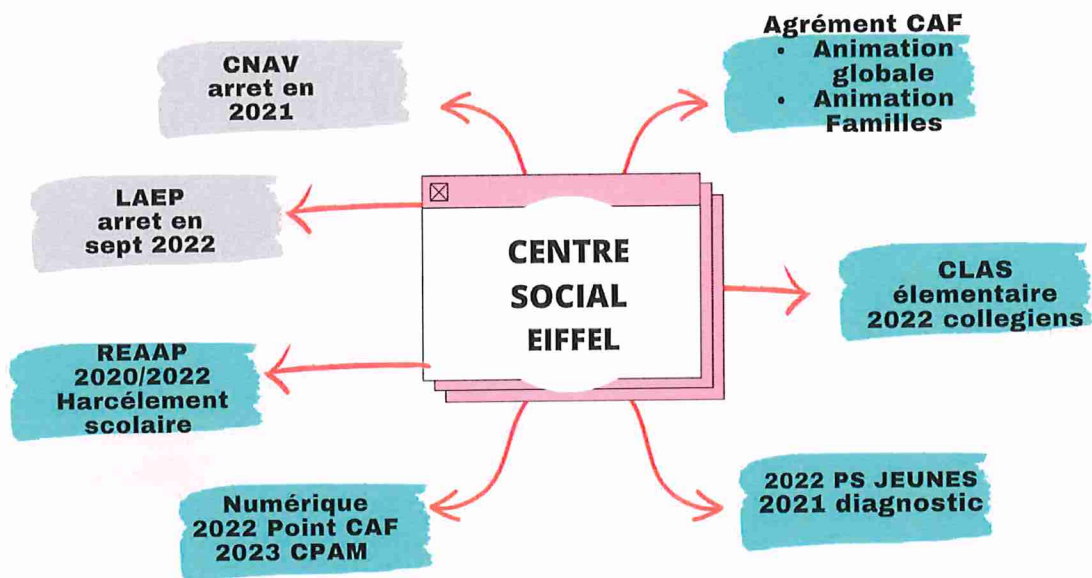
CENTRE SOCIAL EIFFEL

CNAV arret en 2021

Agrément CAF
• Animation globale
• Animation Familles

LAEP arret en sept 2022

CLAS élementaire 2022 collegiens

REAAP 2020/2022 Harcélement scolaire

Numérique 2022 Point CAF 2023 CPAM

2022 PS JEUNES 2021 diagnostic